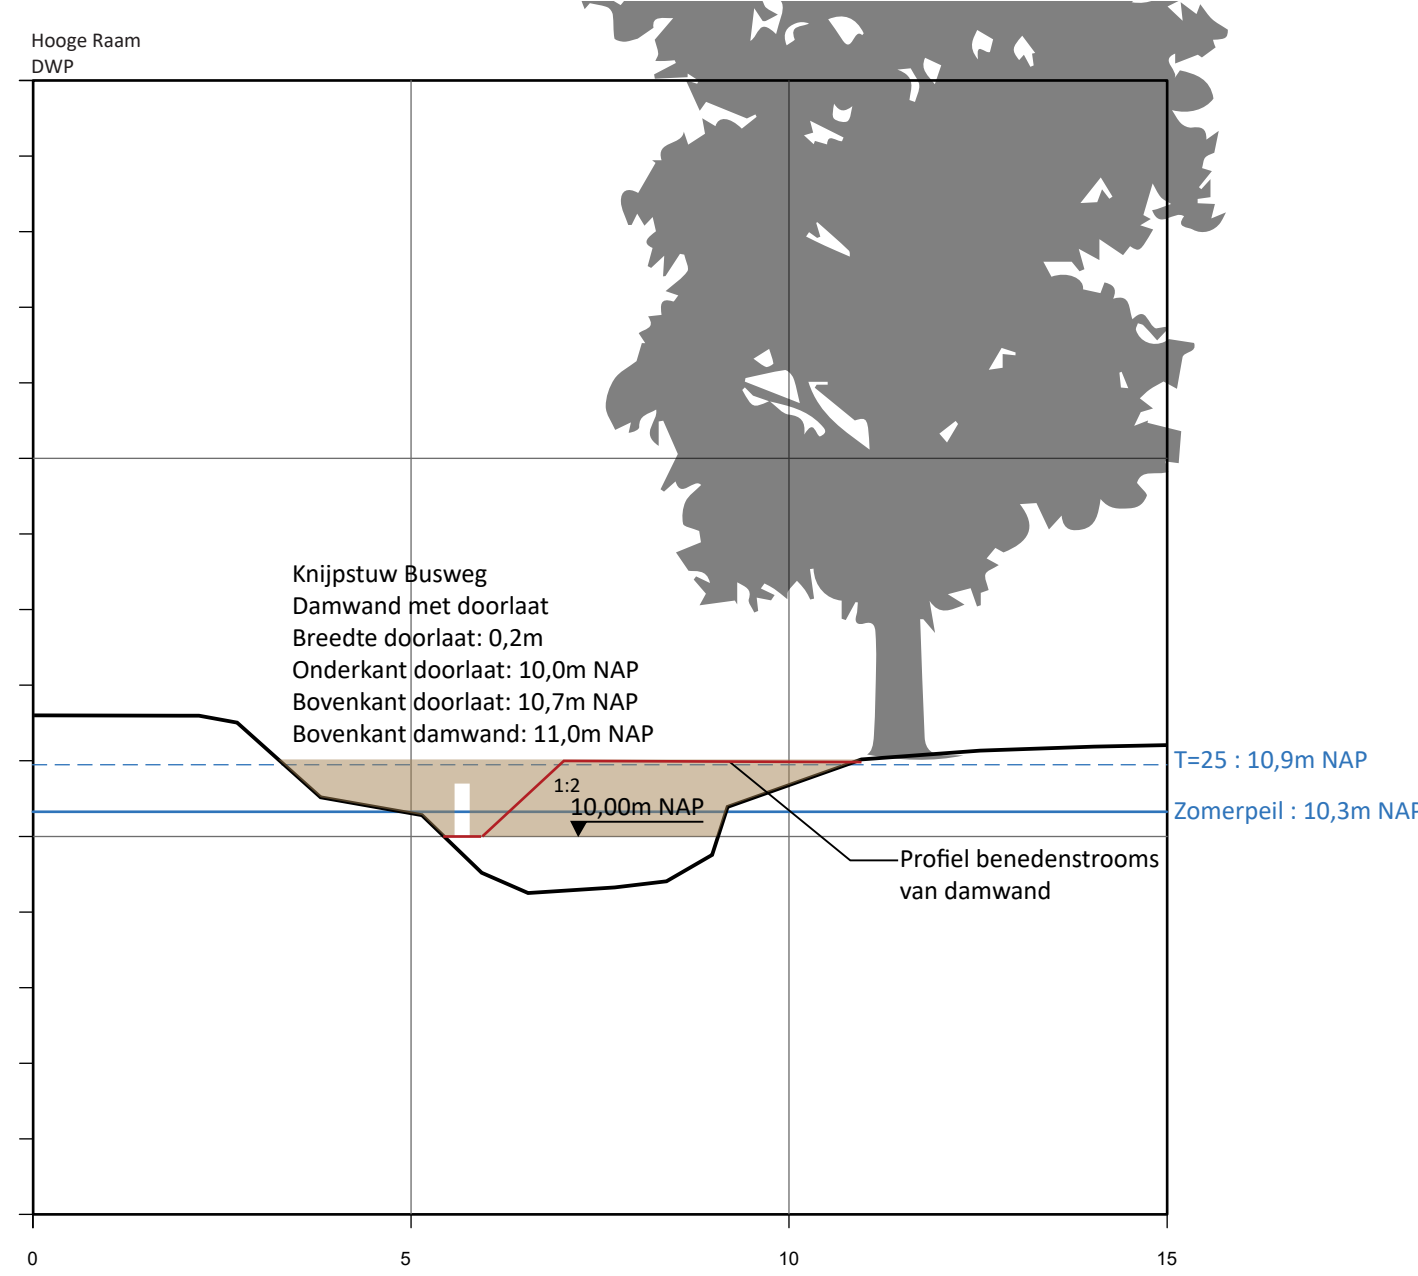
Hooge Raam
DWP

Knijpstuw Busweg
Damwand met doorlaat
Breedte doorlaat: 0,2m
Onderkant doorlaat: 10,0m NAP
Bovenkant doorlaat: 10,7m NAP
Bovenkant damwand: 11,0m NAP

1:2
10,00m NAP

T=25 : 10,9m NAP
Zomerpeil : 10,3m NAP

Profiel benedenstrooms van damwand

0
5
10
15